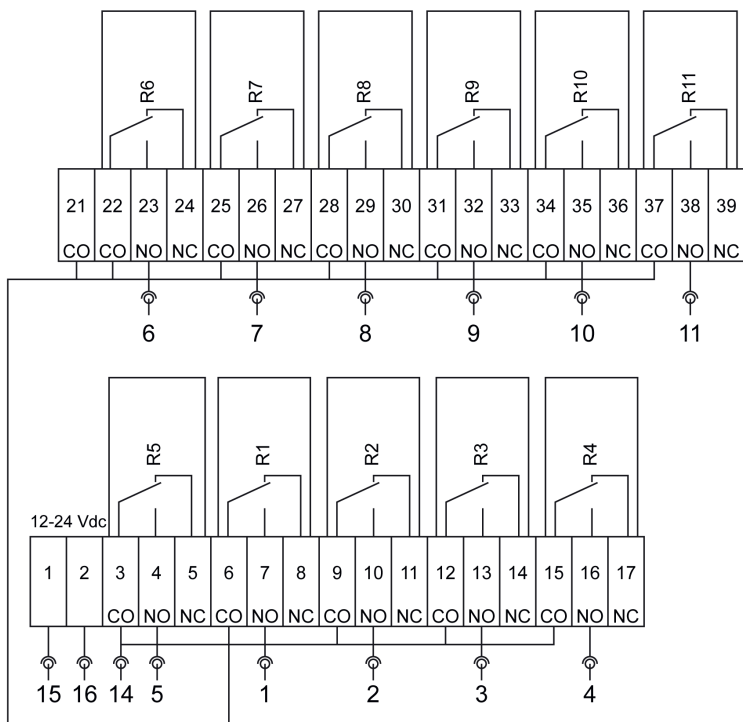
R6 R7 R8 R9 R10 R11

| 21 | 22 | 23 | 24 | 25 | 26 | 27 | 28 | 29 | 30 | 31 | 32 | 33 | 34 | 35 | 36 | 37 | 38 | 39 |
|---|---|---|---|---|---|---|---|---|---|---|---|---|---|---|---|---|---|---|
| CO | CO | NO | NC | CO | NO | NC | CO | NO | NC | CO | NO | NC | CO | NO | NC | CO | NO | NC |

6 7 8 9 10 11

R5 R1 R2 R3 R4

12-24 Vdc

| 1 | 2 | 3 | 4 | 5 | 6 | 7 | 8 | 9 | 10 | 11 | 12 | 13 | 14 | 15 | 16 | 17 |
|---|---|---|---|---|---|---|---|---|---|---|---|---|---|---|---|---|
| | | CO | NO | NC | CO | NO | NC | CO | NO | NC | CO | NO | NC | CO | NO | NC |

15 16 14 5 1 2 3 4